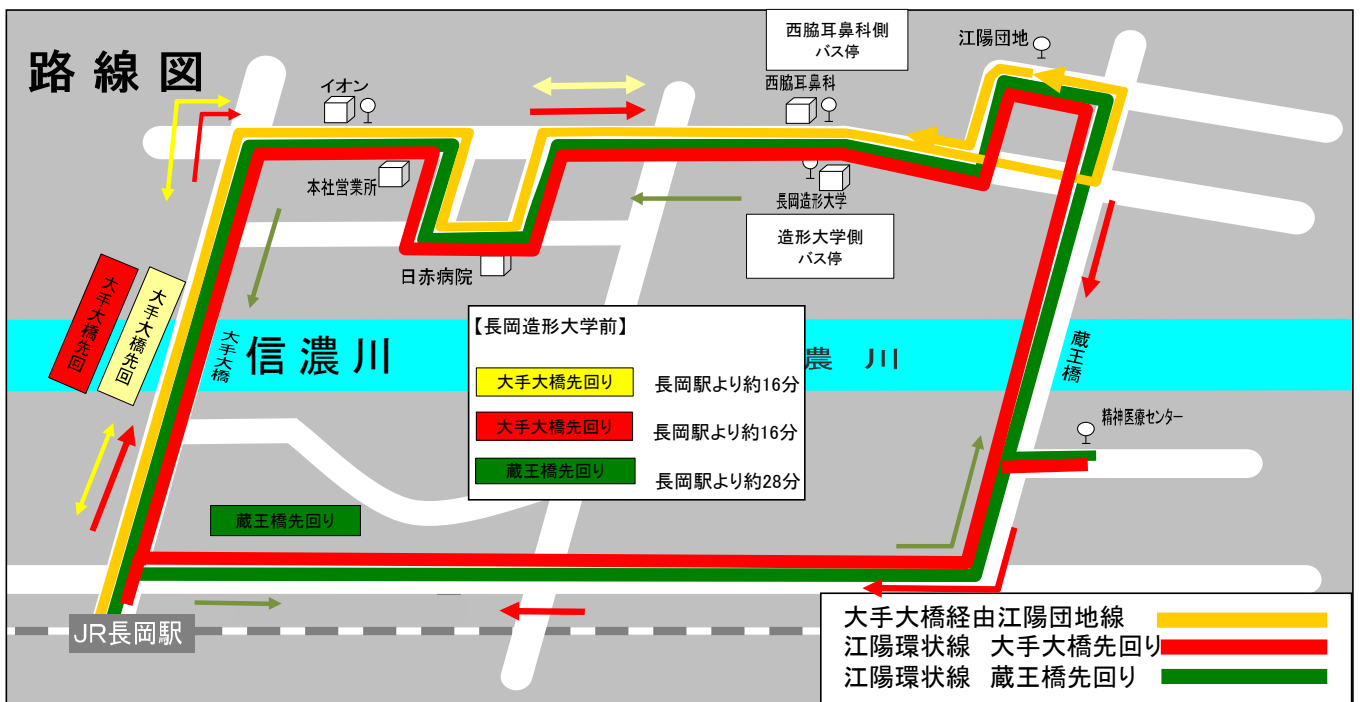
路線図

イオン

本社営業所

日赤病院

西脇耳鼻科側
バス停

江陽団地

西脇耳鼻科

長岡造形大学

造形大学側
バス停

大手大橋先回

大手大橋先回

大手大橋

信濃川

濃　川

蔵王橋

【長岡造形大学前】

| | |
|---|---|
| 大手大橋先回り | 長岡駅より約16分 |
| 大手大橋先回り | 長岡駅より約16分 |
| 蔵王橋先回り | 長岡駅より約28分 |

精神医療センター

蔵王橋先回り

JR長岡駅

大手大橋経由江陽団地線
江陽環状線　大手大橋先回り
江陽環状線　蔵王橋先回り